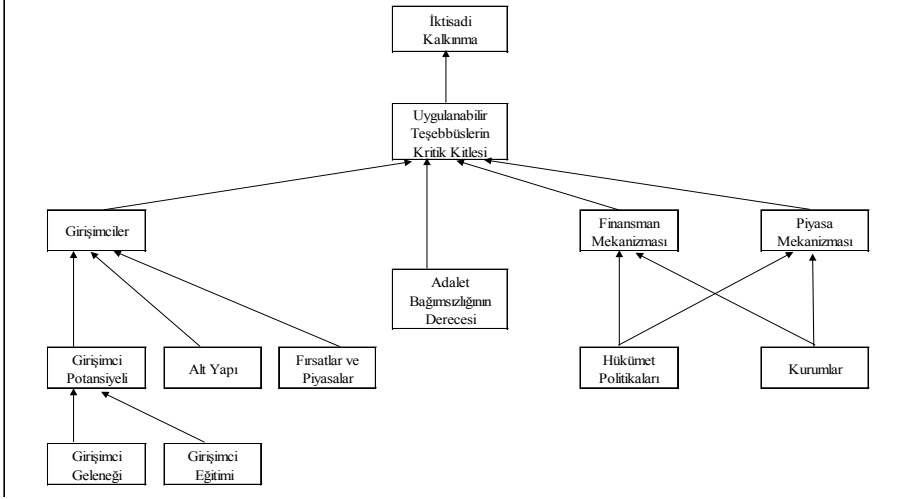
İktisadi Kalkınma

Uygulanabilir Teşebbüslerin Kritik Kitlesi

Girişimciler

Finansman Mekanizması

Piyasa Mekanizması

Adalet Bağımsızlığının Derecesi

Girişimci Potansiyeli

Alt Yapı

Fırsatlar ve Piyasalar

Hükümet Politikaları

Kurumlar

Girişimci Geleneği

Girişimci Eğitimi